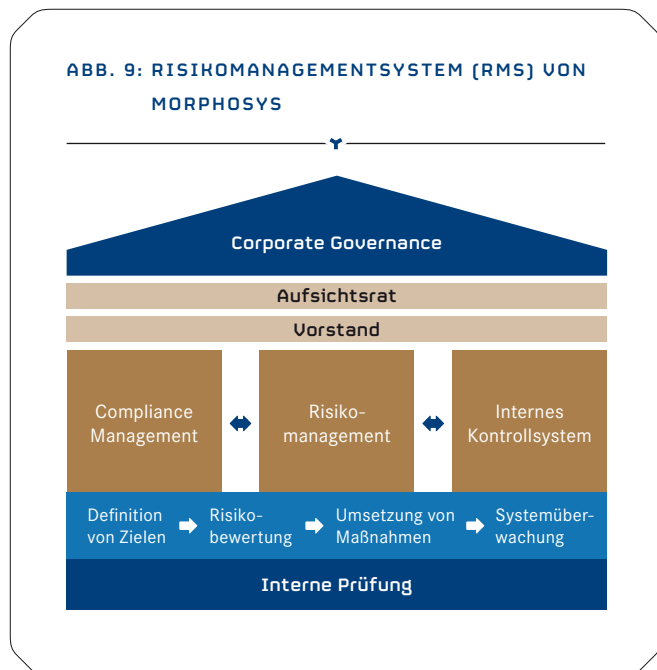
ABB. 9: RISIKOMANAGEMENTSYSTEM (RMS) VON MORPHOSYS

Corporate Governance

Aufsichtsrat

Vorstand

Compliance Management

Risikomanagement

Internes Kontrollsystem

Definition von Zielen

Risikobewertung

Umsetzung von Maßnahmen

Systemüberwachung

Interne Prüfung